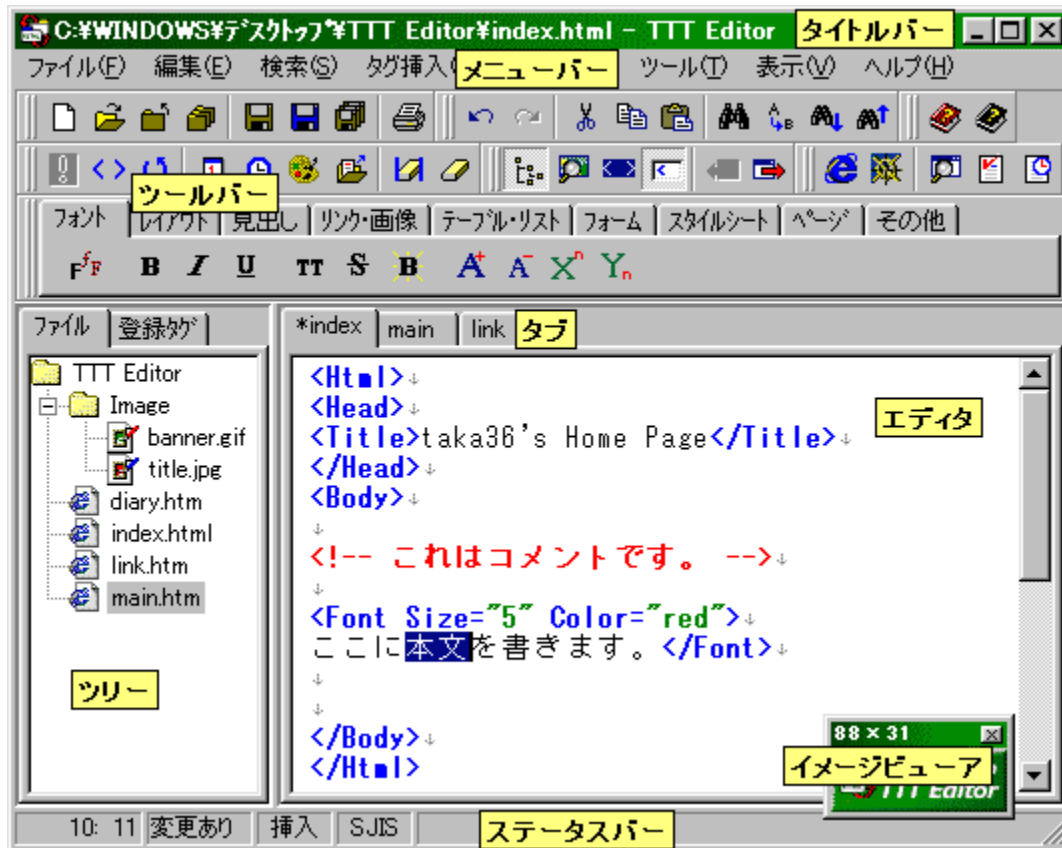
C:¥WINDOWS¥デスクトップ¥TTT Editor¥index.html - TTT Editor タイトルバー

ファイル(F) 編集(E) 検索(S) タグ挿入 メニューバー ツール(T) 表示(V) ヘルプ(H)

ツールバー

フォント レイアウト 見出し リンク・画像 テーブル・リスト フォーム スタイルシート ページ その他

B I U TT S B A A X Y

ファイル 登録タグ

TTT Editor
Image
banner.gif
title.jpg
diary.htm
index.html
link.htm
main.htm

ツリー

*index main link タブ

<Html>↓
<Head>↓
<Title>taka36's Home Page</Title>↓
</Head>↓
<Body>↓
↓
<!-- これはコメントです。 -->↓
↓
<Font Size="5" Color="red">↓
ここに本文を書きます。</Font>↓
↓
↓
</Body>↓
</Html>

エディタ

88 × 31
イメージビューア
TTT Editor

10: 11 変更あり 挿入 SJIS ステータスバー